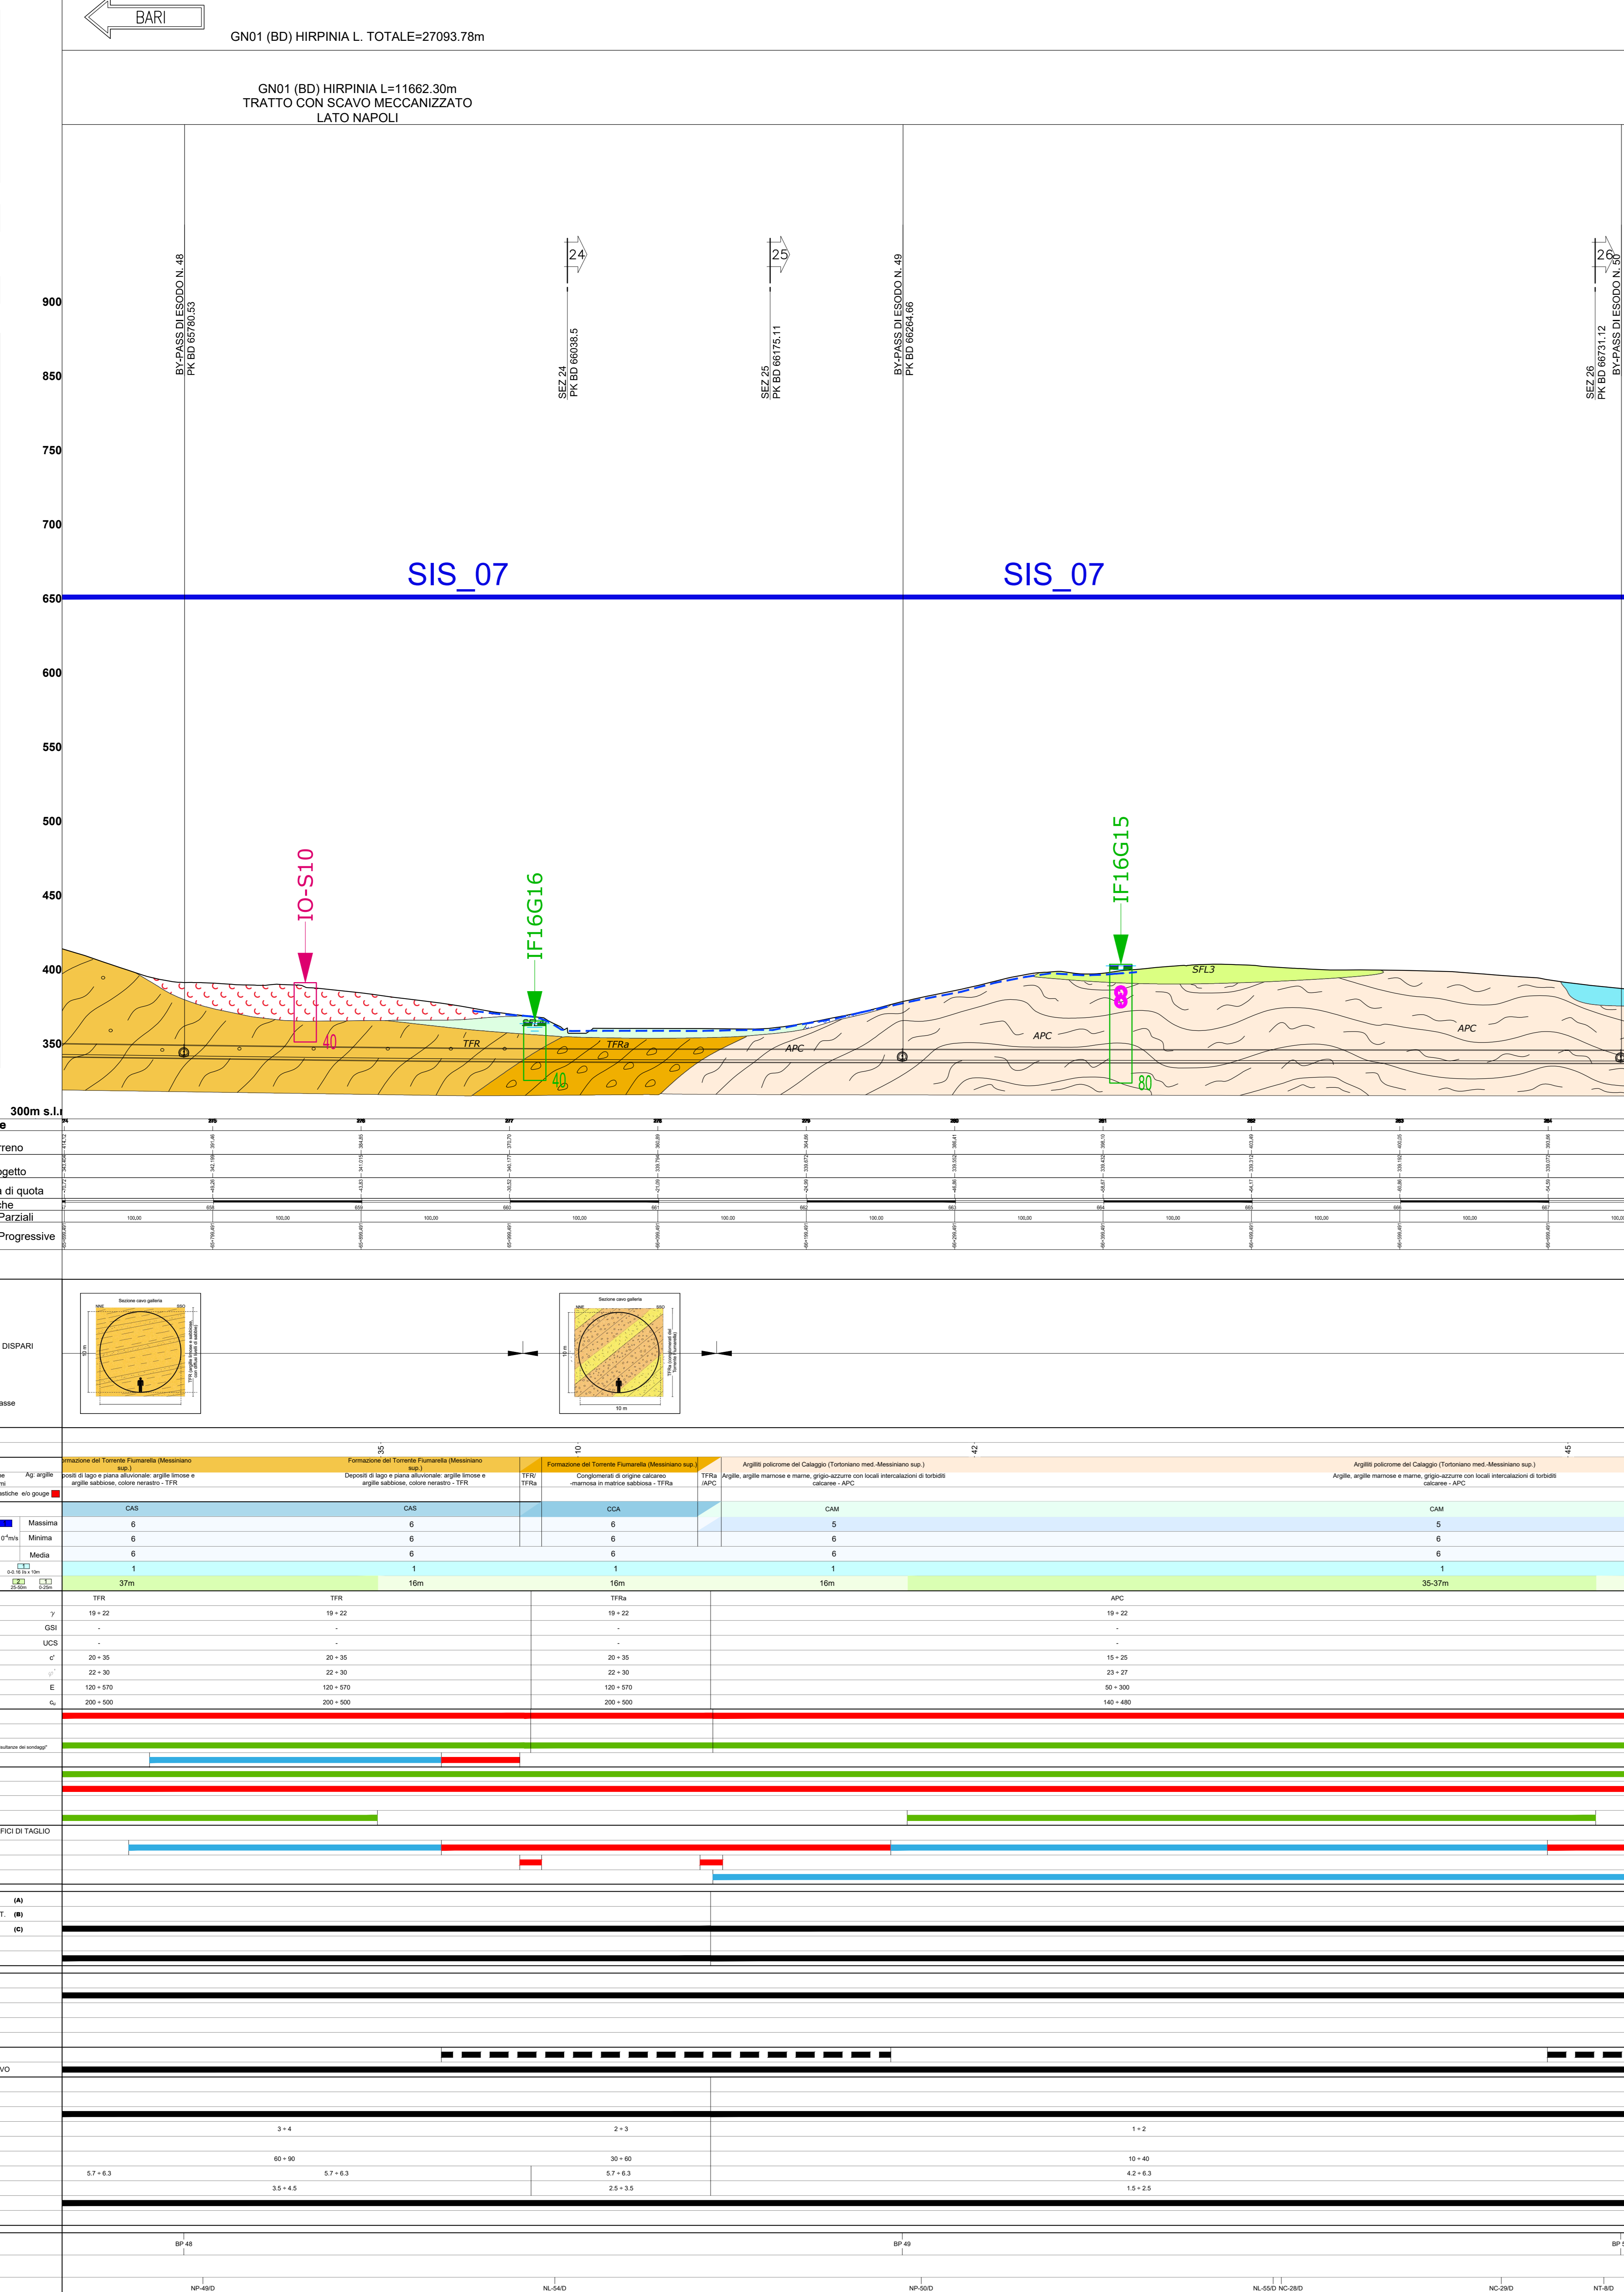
BARI

GN01 (BD) HIRPINIA L. TOTALE=27093.78m

GN01 (BD) HIRPINIA L=11662.30m
TRATTO CON SCAVO MECCANIZZATO
LATO NAPOLI

BY-PASS DI ESODO N. 48
PK BD 65780.53

24
SEZ 24
PK BD 66038.5

25
SEZ 25
PK BD 66175.11

BY-PASS DI ESODO N. 49
PK BD 66264.66

26
SEZ 26
PK BD 66731.12
BY-PASS DI ESODO N. 50

900
850
750
700
650
600
550
500
450
400
350
300m s.l.m

SIS_07
SIS_07

IO-S10
40
IF16G16
40
IF16G15
80
SFL3
TFR
TFRa
APC
APC
APC

rreno
getto
di quota
he
Parziali
Progressive

100,00 100,00 100,00 100,00 100,00 100,00 100,00 100,00 100,00 100,00 100,00

Sezione cavo galleria
NNE SSO
10 m
Sezione cavo galleria
NNE SSO
10 m
10 m

DISPARI
asse

35
10
42
45

Formazione del Torrente Fiumarella (Messiniano sup.)
Depositi di lago e piana alluvionale: argille limose e argille sabbiose, colore nerastro - TFR
Formazione del Torrente Fiumarella (Messiniano sup.)
Depositi di lago e piana alluvionale: argille limose e argille sabbiose, colore nerastro - TFR
TFR/TFRa
Formazione del Torrente Fiumarella (Messiniano sup.)
Conglomerati di origine calcareo -marnosa in matrice sabbiosa - TFRa
TFRa /APC
Argilliti policrome del Calaggio (Tortoniano med.-Messiniano sup.)
Argille, argille marnose e marne, grigio-azzurre con locali intercalazioni di torbiditi calcaree - APC
Argilliti policrome del Calaggio (Tortoniano med.-Messiniano sup.)
Argille, argille marnose e marne, grigio-azzurre con locali intercalazioni di torbiditi calcaree - APC

Ag: argille
astiche e/o gouge

| | CAS | CAS | CCA | CAM | CAM |
|---|---|---|---|---|---|
| Massima | 6 | 6 | 6 | 5 | 5 |
| Minima | 6 | 6 | 6 | 6 | 6 |
| Media | 6 | 6 | 6 | 6 | 6 |
| | 1 | 1 | 1 | 1 | 1 |
| | 37m | 16m | 16m | 16m | 35-37m |

| | TFR | TFR | TFRa | APC |
|---|---|---|---|---|
| $\gamma$ | 19 ÷ 22 | 19 ÷ 22 | 19 ÷ 22 | 19 ÷ 22 |
| GSI | - | - | - | - |
| UCS | - | - | - | - |
| c' | 20 ÷ 35 | 20 ÷ 35 | 20 ÷ 35 | 15 ÷ 25 |
| $\varphi'$ | 22 ÷ 30 | 22 ÷ 30 | 22 ÷ 30 | 23 ÷ 27 |
| E | 120 ÷ 570 | 120 ÷ 570 | 120 ÷ 570 | 50 ÷ 300 |
| $c_u$ | 200 ÷ 500 | 200 ÷ 500 | 200 ÷ 500 | 140 ÷ 480 |

FICI DI TAGLIO
(A)
T. (B)
(C)
VO

3 ÷ 4
2 ÷ 3
1 ÷ 2
60 ÷ 90
30 ÷ 60
10 ÷ 40
5.7 ÷ 6.3
5.7 ÷ 6.3
5.7 ÷ 6.3
4.2 ÷ 6.3
3.5 ÷ 4.5
2.5 ÷ 3.5
1.5 ÷ 2.5

BP 48
BP 49
BP 5
NP-49/D
NL-54/D
NP-50/D
NL-55/D NC-28/D
NC-29/D
NT-8/D